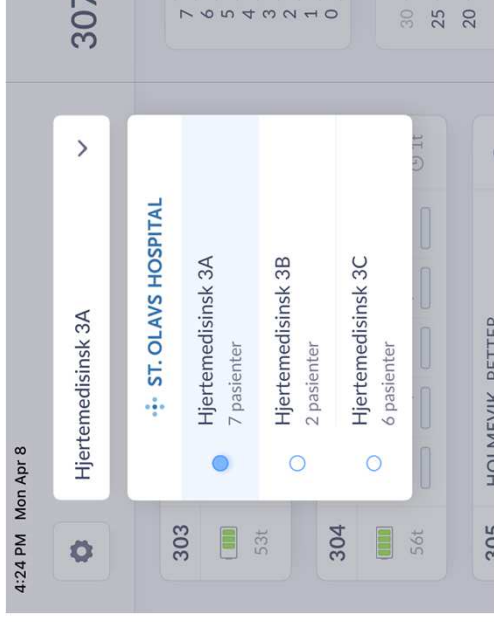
4:24 PM Mon Apr 8

Hjertemedisinsk 3A

ST. OLAVS HOSPITAL

Hjertemedisinsk 3A
7 pasienter

Hjertemedisinsk 3B
2 pasienter

Hjertemedisinsk 3C
6 pasienter

303
53t

304
56t

305 HOLMEVIK, PETTER

1t

307

7
6
5
4
3
2
1
0

30
25
20